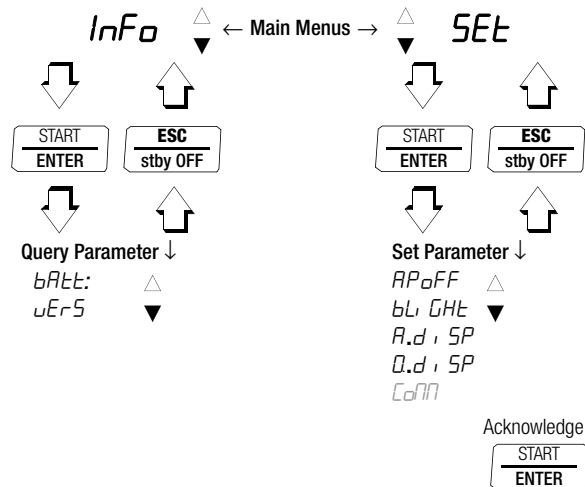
InFo △ ▼ ← Main Menus → △ ▼ SEt

START ENTER

ESC stby OFF

START ENTER

ESC stby OFF

Query Parameter ↓
bAtt: △
vErS ▼

Set Parameter ↓
APoFF △
bLi GHt ▼
A.d i SP
0.d i SP
CoΠΠ

Acknowledge
START ENTER